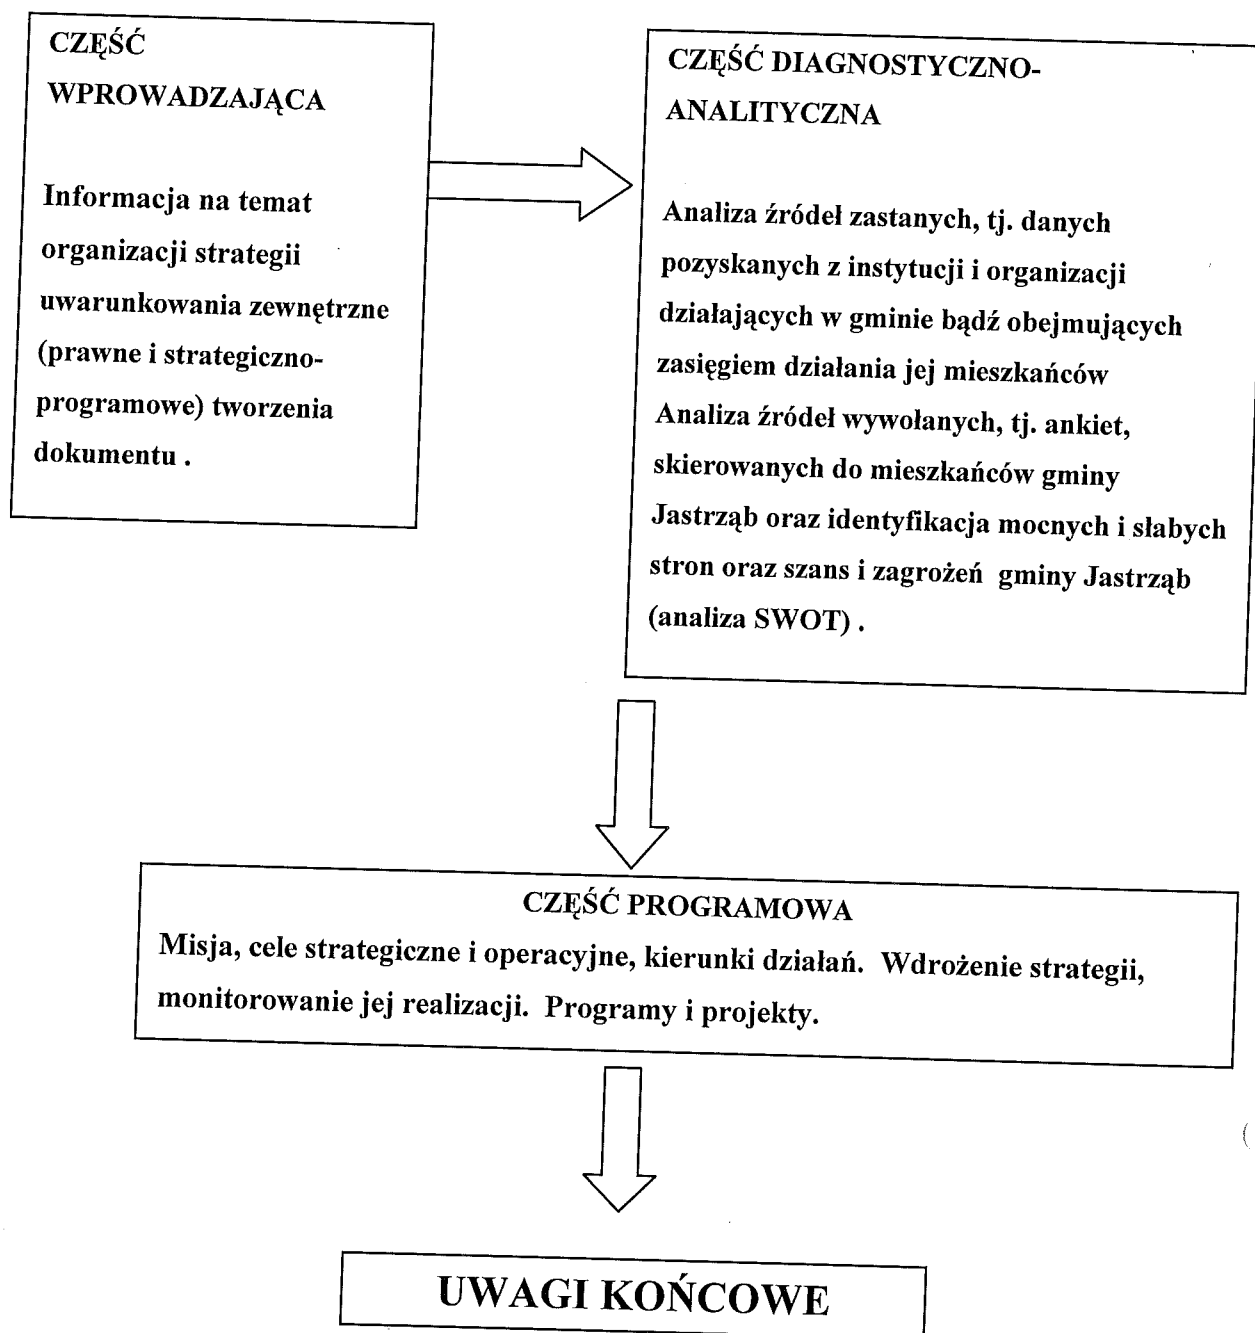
CZĘŚĆ WPROWADZAJĄCA

Informacja na temat organizacji strategii uwarunkowania zewnętrzne (prawne i strategiczno-programowe) tworzenia dokumentu .

CZĘŚĆ DIAGNOSTYCZNO-ANALITYCZNA

Analiza źródeł zastanych, tj. danych pozyskanych z instytucji i organizacji działających w gminie bądź obejmujących zasięgiem działania jej mieszkańców
Analiza źródeł wywołanych, tj. ankiet, skierowanych do mieszkańców gminy Jastrząb oraz identyfikacja mocnych i słabych stron oraz szans i zagrożeń gminy Jastrząb (analiza SWOT) .

CZĘŚĆ PROGRAMOWA
Misja, cele strategiczne i operacyjne, kierunki działań. Wdrożenie strategii, monitorowanie jej realizacji. Programy i projekty.

UWAGI KOŃCOWE